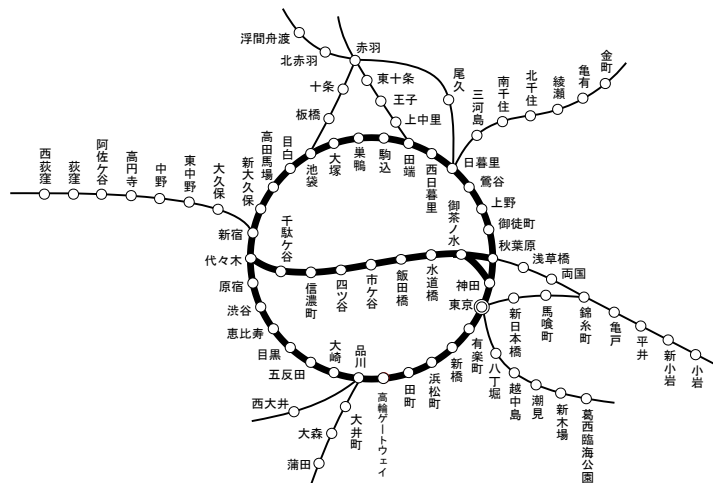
浮間舟渡
赤羽
北赤羽
東十条
十条
尾久
王子
板橋
上中里
金町
亀有
綾瀬
北千住
南千住
三河島
西荻窪
荻窪
阿佐ケ谷
高円寺
中野
東中野
大久保
新大久保
高田馬場
目白
池袋
大塚
巣鴨
駒込
田端
西日暮里
日暮里
鶯谷
上野
御徒町
秋葉原
御茶ノ水
新宿
千駄ケ谷
代々木
信濃町
四ツ谷
市ケ谷
飯田橋
水道橋
神田
東京
浅草橋
両国
原宿
渋谷
恵比寿
目黒
五反田
大崎
品川
有楽町
新橋
浜松町
田町
高輪ゲートウェイ
八丁堀
越中島
潮見
新木場
葛西臨海公園
新日本橋
馬喰町
錦糸町
亀戸
平井
新小岩
小岩
西大井
大井町
大森
蒲田